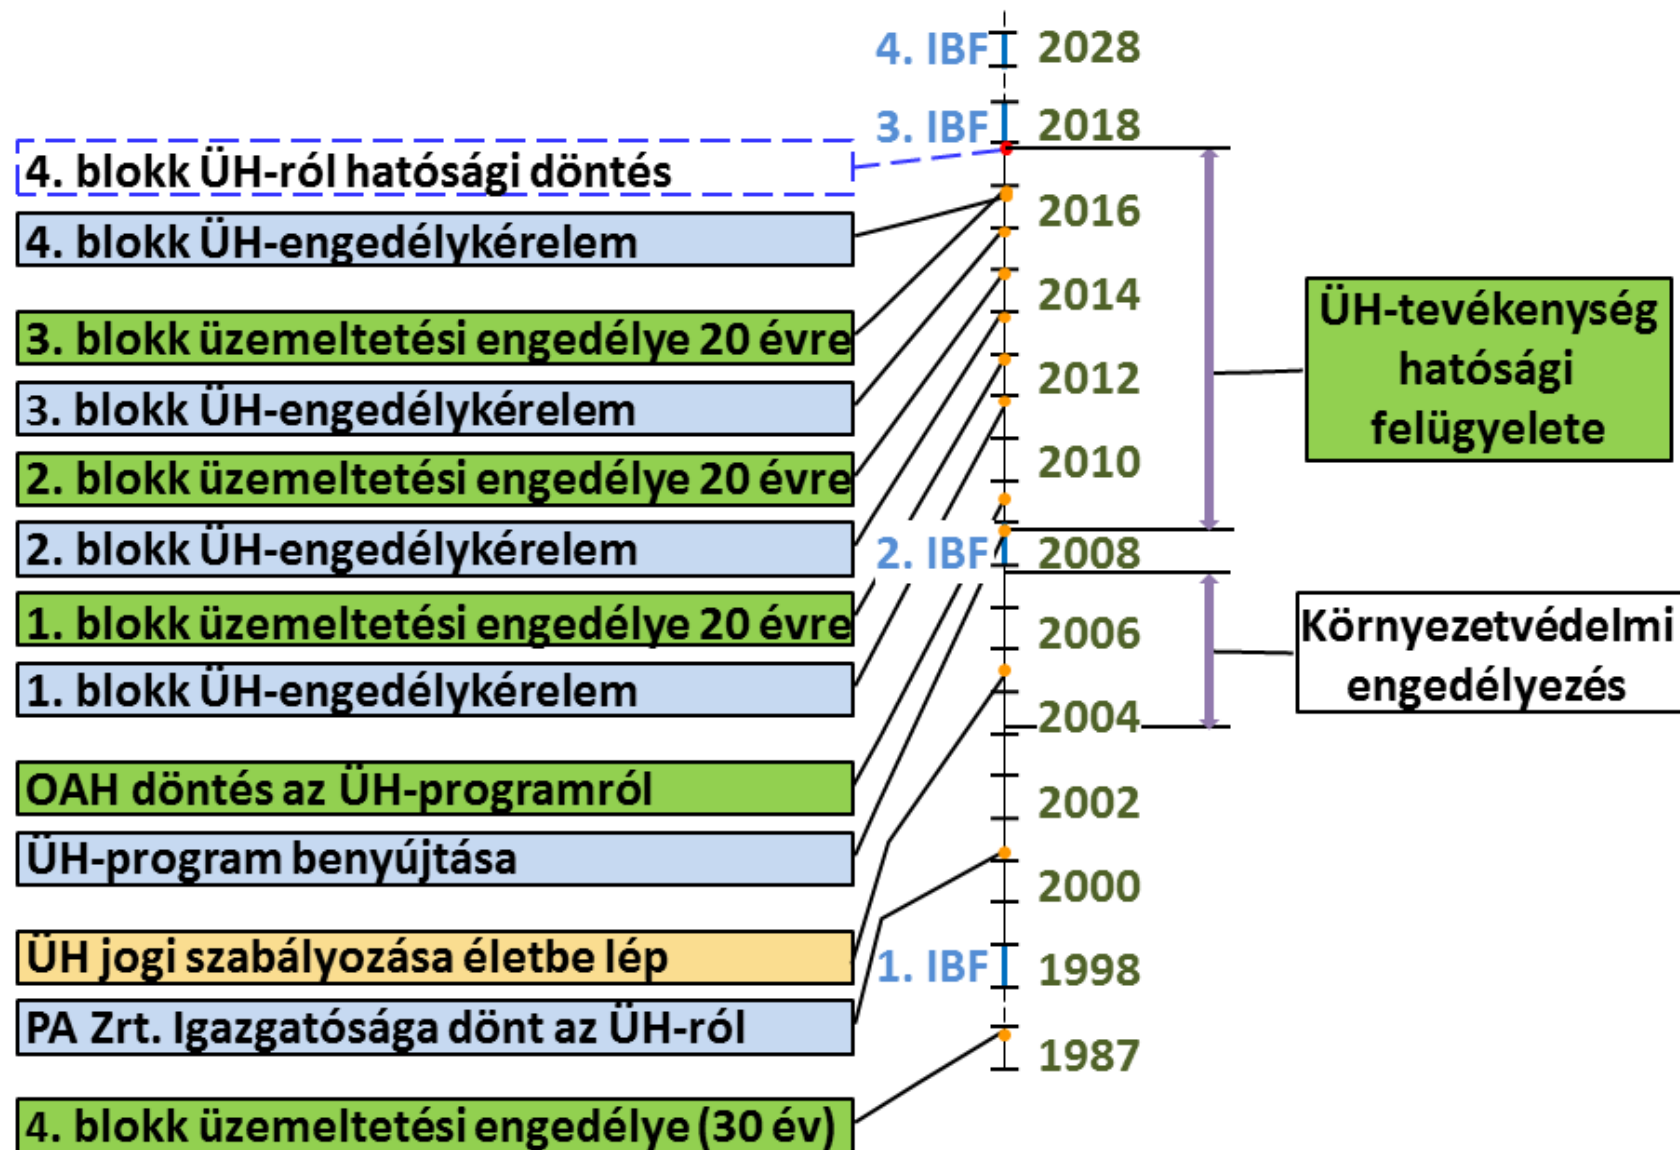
4. IBF 2028
3. IBF 2018
4. blokk ÜH-ról hatósági döntés
4. blokk ÜH-engedélykérelem
2016
3. blokk üzemeltetési engedélye 20 évre
2014
ÜH-tevékenység hatósági felügyelete
3. blokk ÜH-engedélykérelem
2012
2. blokk üzemeltetési engedélye 20 évre
2010
2. blokk ÜH-engedélykérelem
2. IBF 2008
1. blokk üzemeltetési engedélye 20 évre
2006
Környezetvédelmi engedélyezés
1. blokk ÜH-engedélykérelem
2004
OAH döntés az ÜH-programról
2002
ÜH-program benyújtása
2000
ÜH jogi szabályozása életbe lép
1. IBF 1998
PA Zrt. Igazgatósága dönt az ÜH-ról
1987
4. blokk üzemeltetési engedélye (30 év)